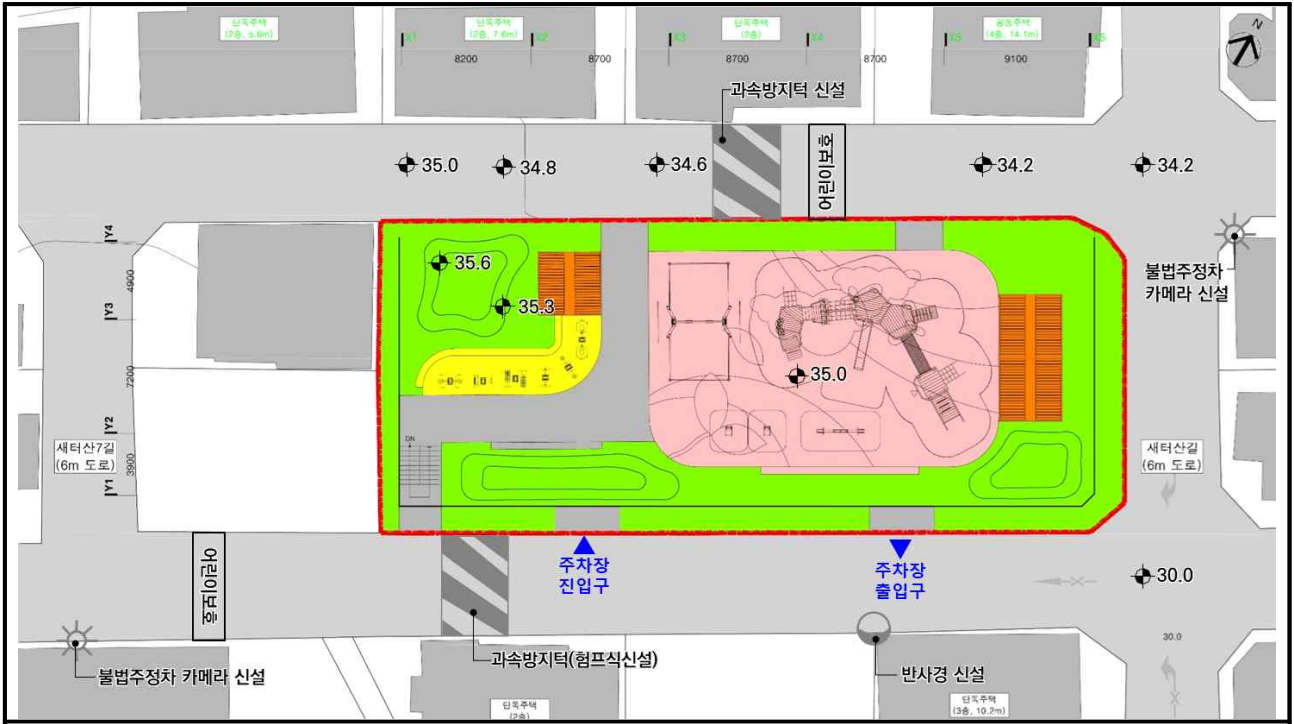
단독주택 (2층, 8.6m)
단독주택 (2층, 7.6m)
단독주택 (2층)
공동주택 (4층, 14.1m)
X1
X2
X3
X4
X5
X6
8200
8700
8700
8700
9100
N
과속방지턱 신설
35.0
34.8
34.6
어린이보호
34.2
34.2
Y4
4900
Y3
7200
Y2
3900
Y1
35.6
35.3
35.0
DN
불법주정차 카메라 신설
새터산7길 (6m 도로)
새터산길 (6m 도로)
주차장 진입구
주차장 출입구
30.0
30.0
어린이보호
불법주정차 카메라 신설
과속방지턱(험프식신설)
반사경 신설
단독주택 (2층)
단독주택 (3층, 10.2m)